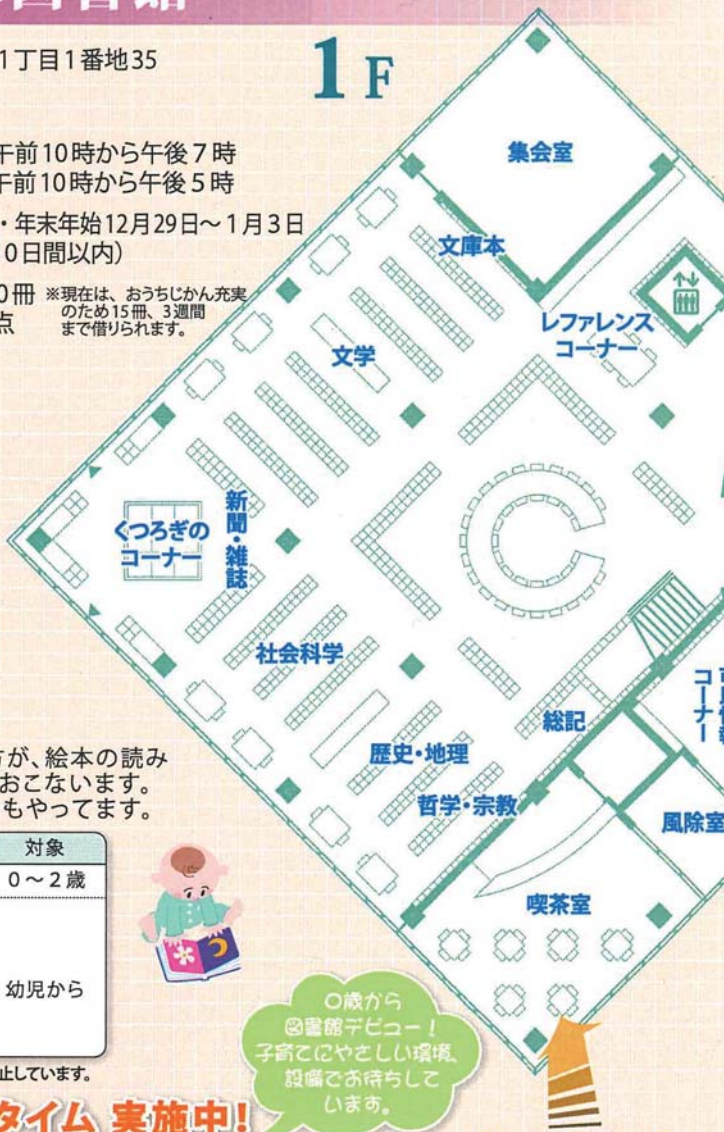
1丁目1番地35

1F

午前10時から午後7時
午前10時から午後5時

・年末年始12月29日～1月3日
0日間以内)

0冊 ※現在は、おうちじかん充実のため15冊、3週間まで借りられます。
点

集会室

文庫本

レファレンスコーナー

文学

くつろぎのコーナー

新聞・雑誌

社会科学

総記

歴史・地理

哲学・宗教

風除室

喫茶室

が、絵本の読み
おこないます。
もやってます。

| 対象 |
|---|
| 0～2歳 |
| 幼児から |

止しています。

0歳から図書館デビュー！子育てにやさしい環境、設備でお待ちしています。

タイム 実施中!